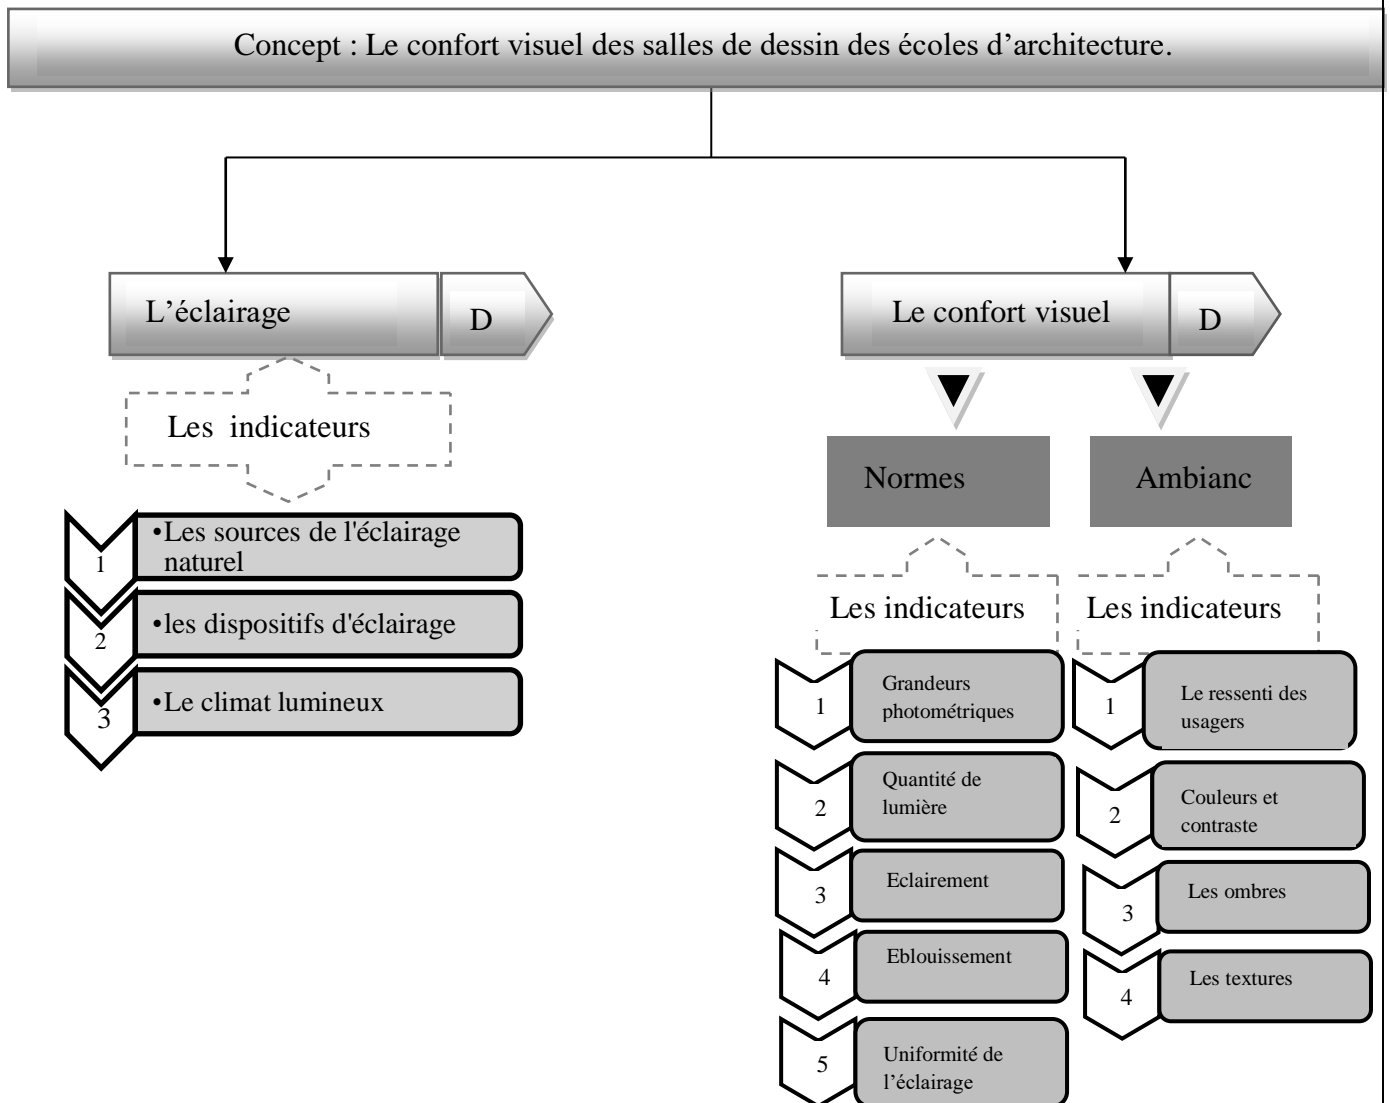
Concept : Le confort visuel des salles de dessin des écoles d’architecture.

L’éclairage D

Les indicateurs

1 •Les sources de l'éclairage naturel
2 •les dispositifs d'éclairage
3 •Le climat lumineux

Le confort visuel D

Normes

Les indicateurs

1 Grandeurs photométriques
2 Quantité de lumière
3 Eclairement
4 Eblouissement
5 Uniformité de l’éclairage

Ambianc

Les indicateurs

1 Le ressenti des usagers
2 Couleurs et contraste
3 Les ombres
4 Les textures